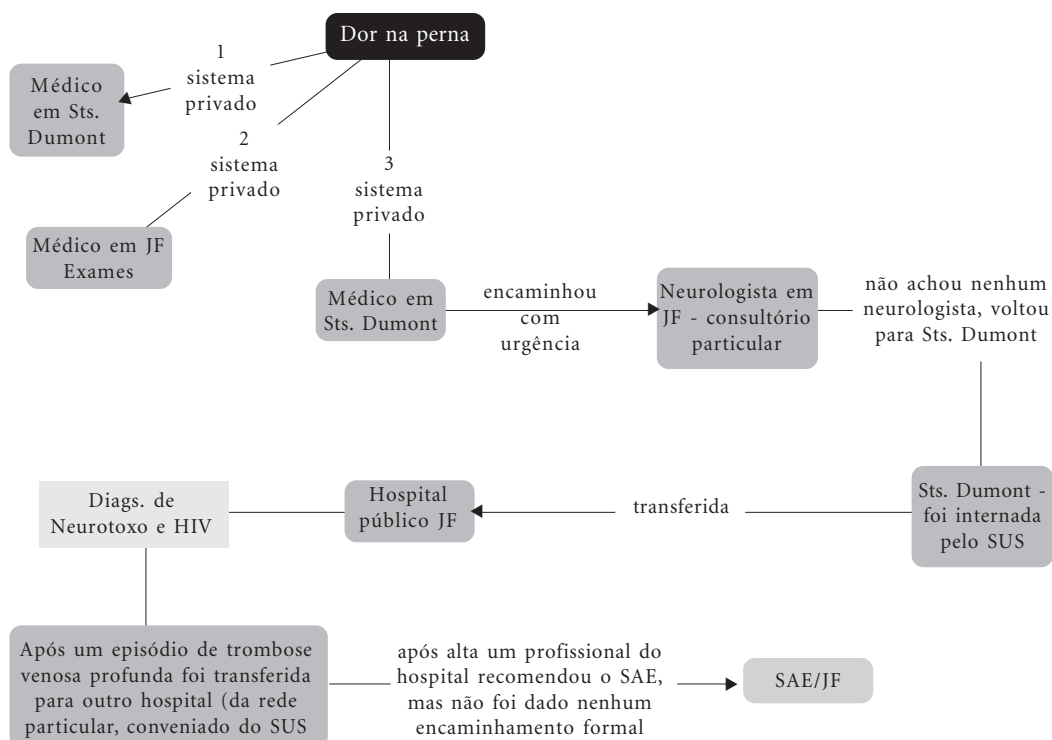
Dor na perna

1
sistema
privado

Médico em Sts. Dumont

2
sistema
privado

Médico em JF Exames

3
sistema
privado

Médico em Sts. Dumont

encaminhou com urgência

Neurologista em JF - consultório particular

não achou nenhum neurologista, voltou para Sts. Dumont

Sts. Dumont - foi internada pelo SUS

transferida

Hospital público JF

Diags. de Neurotoxo e HIV

Após um episódio de trombose venosa profunda foi transferida para outro hospital (da rede particular, conveniado do SUS

após alta um profissional do hospital recomendou o SAE, mas não foi dado nenhum encaminhamento formal

SAE/JF